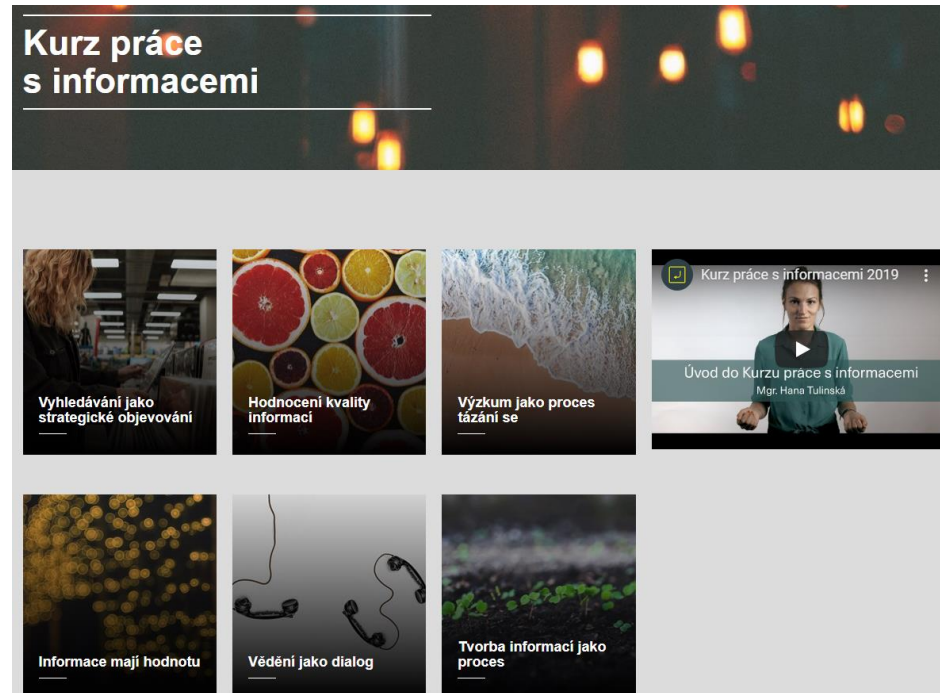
Kurz práce s informacemi

Vyhledávání jako strategické objevování

Hodnocení kvality informací

Výzkum jako proces tázání se

Kurz práce s informacemi 2019

Úvod do Kurzu práce s informacemi
Mgr. Hana Tulinská

Informace mají hodnotu

Vědění jako dialog

Tvorba informací jako proces